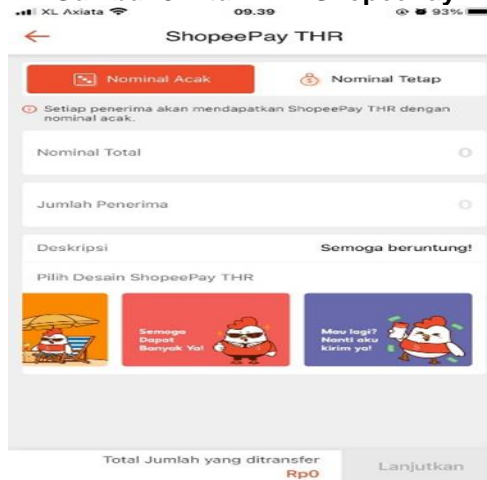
XL Axiata 09.39 93%

ShopeePay THR

Nominal Acak

Nominal Tetap

Setiap penerima akan mendapatkan ShopeePay THR dengan nominal acak.

Nominal Total 0

Jumlah Penerima 0

Deskripsi

Semoga beruntung!

Pilih Desain ShopeePay THR

Semoga Dapat Banyak Ya!

Mau lagi? Nanti aku kirim ya!

Total Jumlah yang ditransfer
Rp0

Lanjutkan